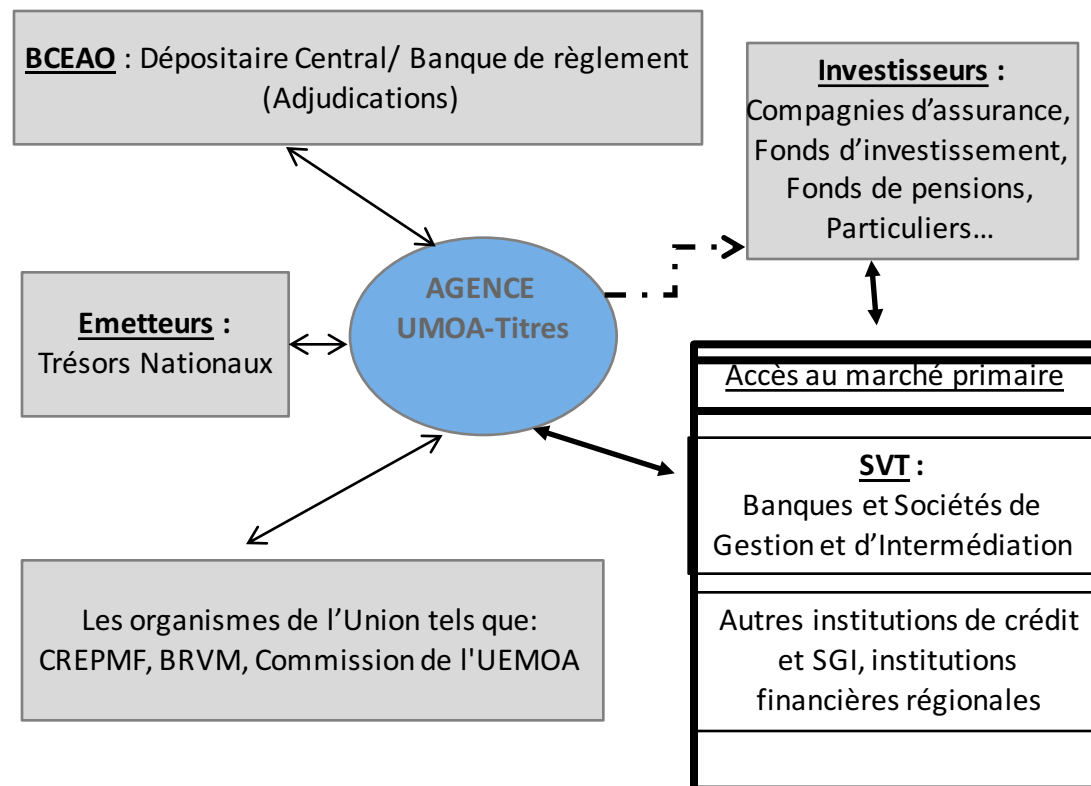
BCEAO : Dépositaire Central/ Banque de règlement (Adjudications)

Investisseurs : Compagnies d’assurance, Fonds d’investissement, Fonds de pensions, Particuliers…

Emetteurs : Trésors Nationaux

AGENCE UMOA-Titres

Accès au marché primaire

SVT : Banques et Sociétés de Gestion et d’Intermédiation

Autres institutions de crédit et SGI, institutions financières régionales

Les organismes de l’Union tels que: CREPMF, BRVM, Commission de l'UEMOA